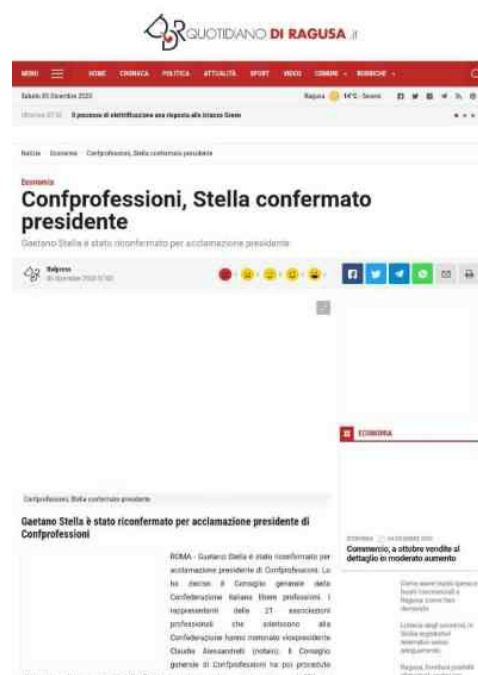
QUOTIDIANO DI RAGUSA .it

MENU HOME CRONACA POLITICA ATTUALITÀ SPORT VIDEO COMUNI RUBRICHE

Sabato 05 Dicembre 2020 Ragusa 14°C Sereno

Ultim'ora 07:10 Il processo di elettrificazione una risposta alla Uranio Green

Notizie Economia Confprofessioni, Stella confermato presidente

Economia

Confprofessioni, Stella confermato presidente

Gaetano Stella è stato riconfermato per acclamazione presidente

Italpress 05 Dicembre 2020 07:00

Confprofessioni, Stella confermato presidente

Gaetano Stella è stato riconfermato per acclamazione presidente di Confprofessioni

ROMA - Gaetano Stella è stato riconfermato per acclamazione presidente di Confprofessioni. Lo ha deciso il Consiglio generale della Confederazione italiana libere professioni. I rappresentanti delle 21 associazioni professionali che aderiscono alla Confederazione hanno nominato vicepresidente Claudio Alessandrelli (notaio). Il Consiglio generale di Confprofessioni ha poi proceduto

ECONOMIA

ECONOMIA 05 DICEMBRE 2020

Commercio, a ottobre vendite al dettaglio in moderato aumento

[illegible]

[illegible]

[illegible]